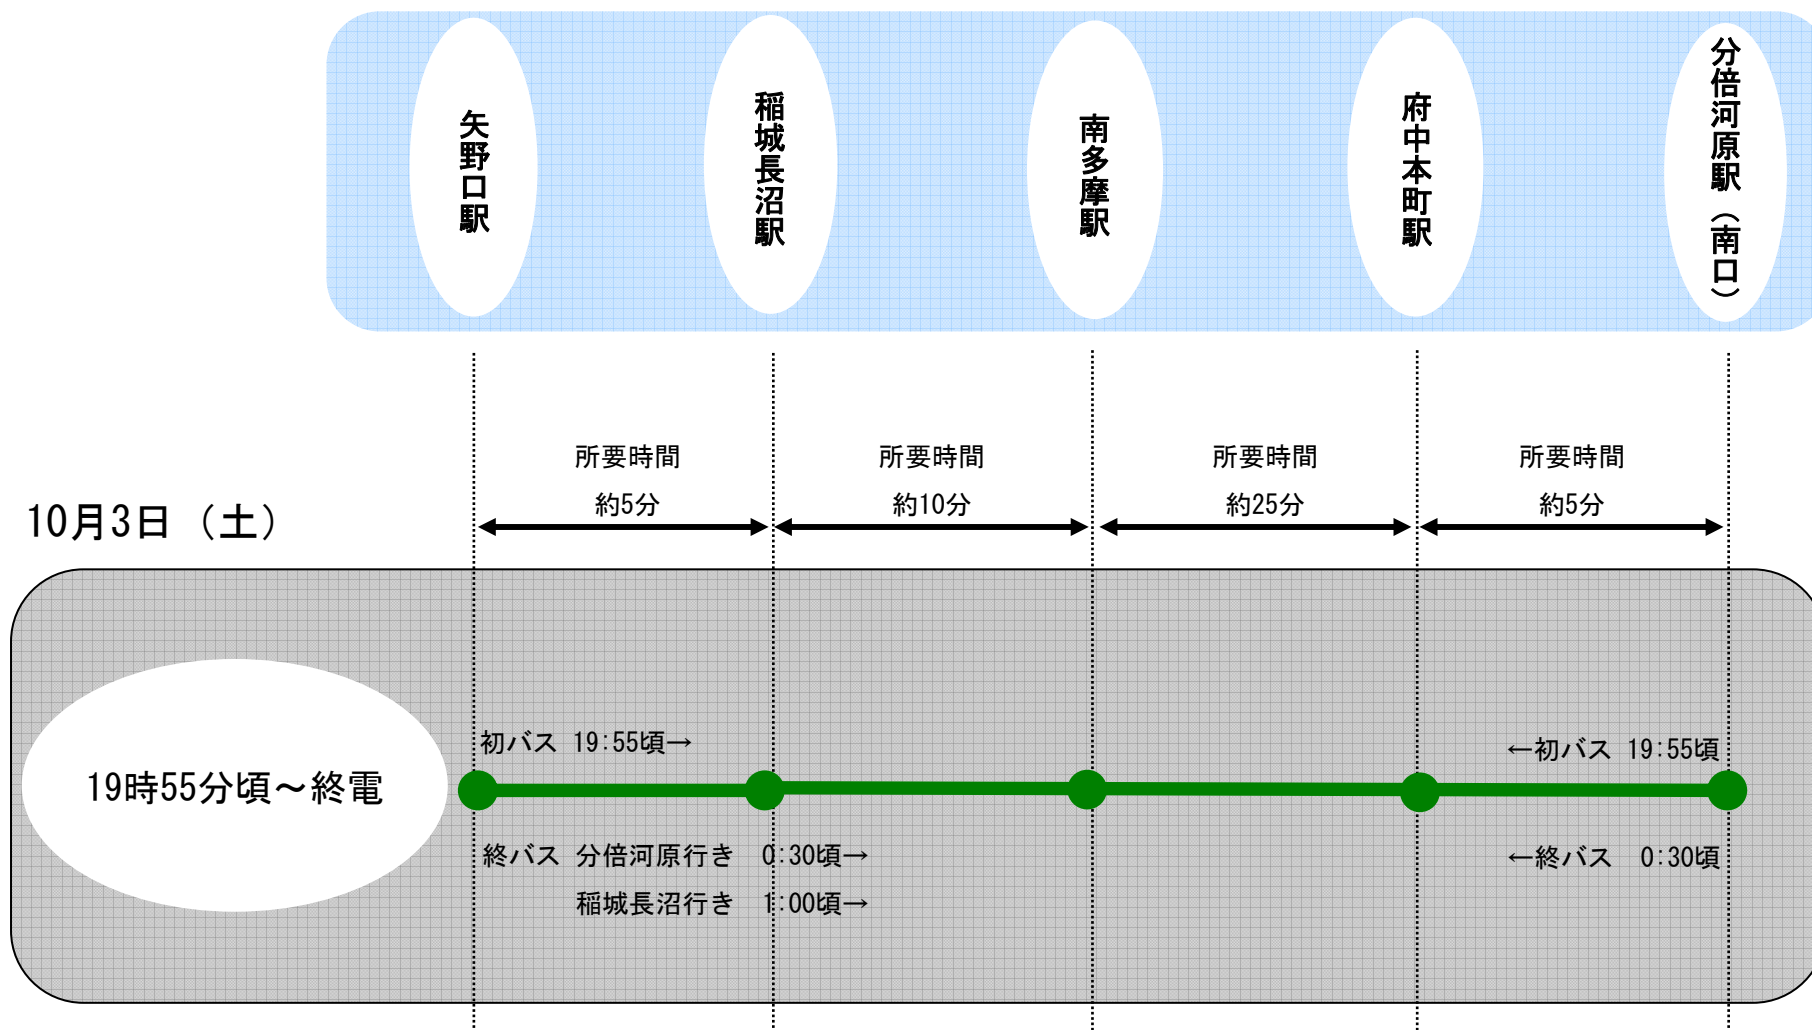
矢野口駅

稲城長沼駅

南多摩駅

府中本町駅

分倍河原駅（南口）

所要時間
約5分

所要時間
約10分

所要時間
約25分

所要時間
約5分

10月3日（土）

19時55分頃～終電

初バス 19:55頃→

←初バス 19:55頃

終バス 分倍河原行き 0:30頃→
稲城長沼行き 1:00頃→

←終バス 0:30頃